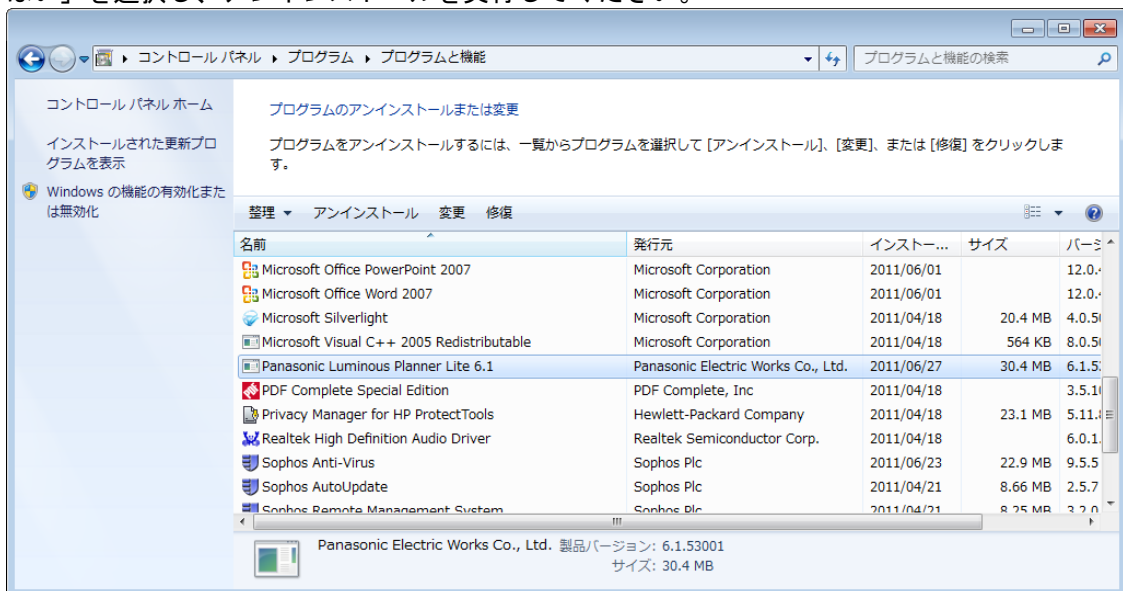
コントロール パネル ▸ プログラム ▸ プログラムと機能

プログラムと機能の検索

コントロール パネル ホーム

インストールされた更新プログラムを表示

Windows の機能の有効化または無効化

プログラムのアンインストールまたは変更

プログラムをアンインストールするには、一覧からプログラムを選択して [アンインストール]、[変更]、または [修復] をクリックします。

整理 ▾ アンインストール 変更 修復

| 名前 | 発行元 | インストー... | サイズ | バージ |
|---|---|---|---|---|
| Microsoft Office PowerPoint 2007 | Microsoft Corporation | 2011/06/01 | | 12.0. |
| Microsoft Office Word 2007 | Microsoft Corporation | 2011/06/01 | | 12.0. |
| Microsoft Silverlight | Microsoft Corporation | 2011/04/18 | 20.4 MB | 4.0.5 |
| Microsoft Visual C++ 2005 Redistributable | Microsoft Corporation | 2011/04/18 | 564 KB | 8.0.5 |
| Panasonic Luminous Planner Lite 6.1 | Panasonic Electric Works Co., Ltd. | 2011/06/27 | 30.4 MB | 6.1.5 |
| PDF Complete Special Edition | PDF Complete, Inc | 2011/04/18 | | 3.5.1 |
| Privacy Manager for HP ProtectTools | Hewlett-Packard Company | 2011/04/18 | 23.1 MB | 5.11. |
| Realtek High Definition Audio Driver | Realtek Semiconductor Corp. | 2011/04/18 | | 6.0.1 |
| Sophos Anti-Virus | Sophos Plc | 2011/06/23 | 22.9 MB | 9.5.5 |
| Sophos AutoUpdate | Sophos Plc | 2011/04/21 | 8.66 MB | 2.5.7 |
| Sophos Remote Management System | Sophos Plc | 2011/04/21 | 8.25 MB | 3.2.0 |

Panasonic Electric Works Co., Ltd. 製品バージョン: 6.1.53001
サイズ: 30.4 MB